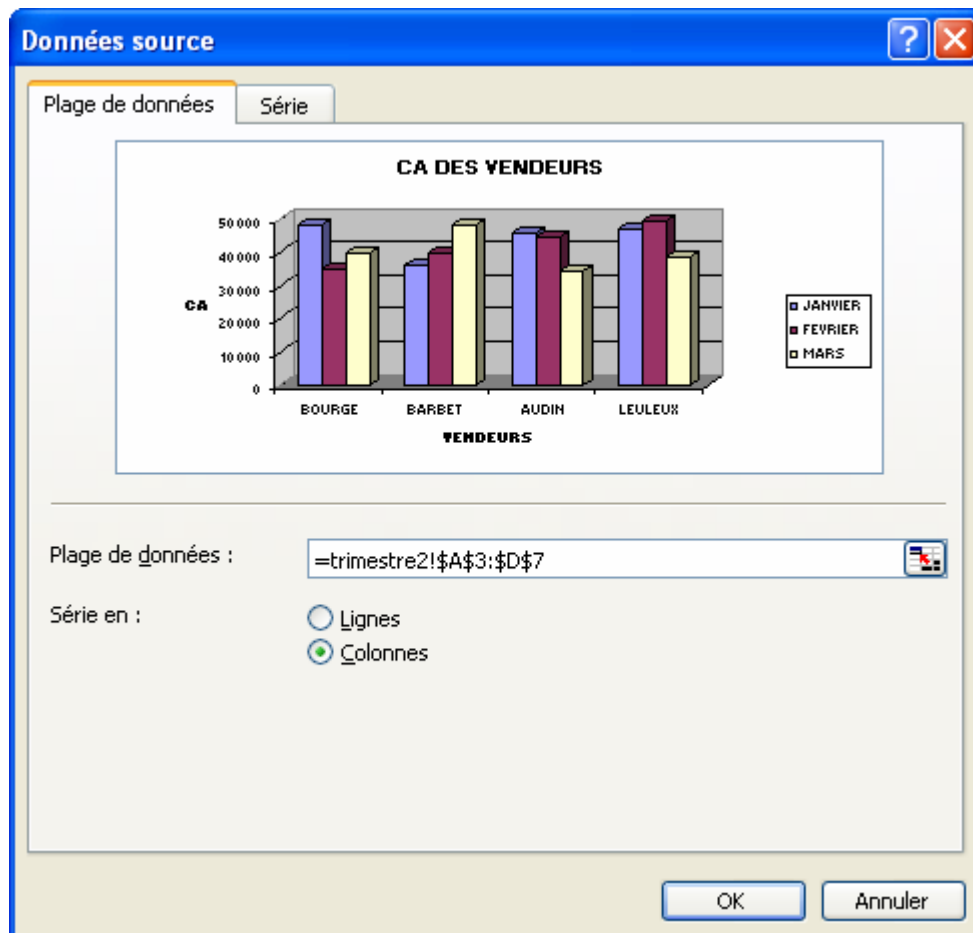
Données source

Plage de données
Série

CA DES VENDEURS

50 000
40 000
30 000
20 000
10 000
0

CA

BOURGE
BARBET
AUDIN
LEULEUX

VENDEURS

JANVIER
FEVRIER
MARS

Plage de données :
=trimestre2!$A$3:$D$7

Série en :
Lignes
Colonnes

OK
Annuler